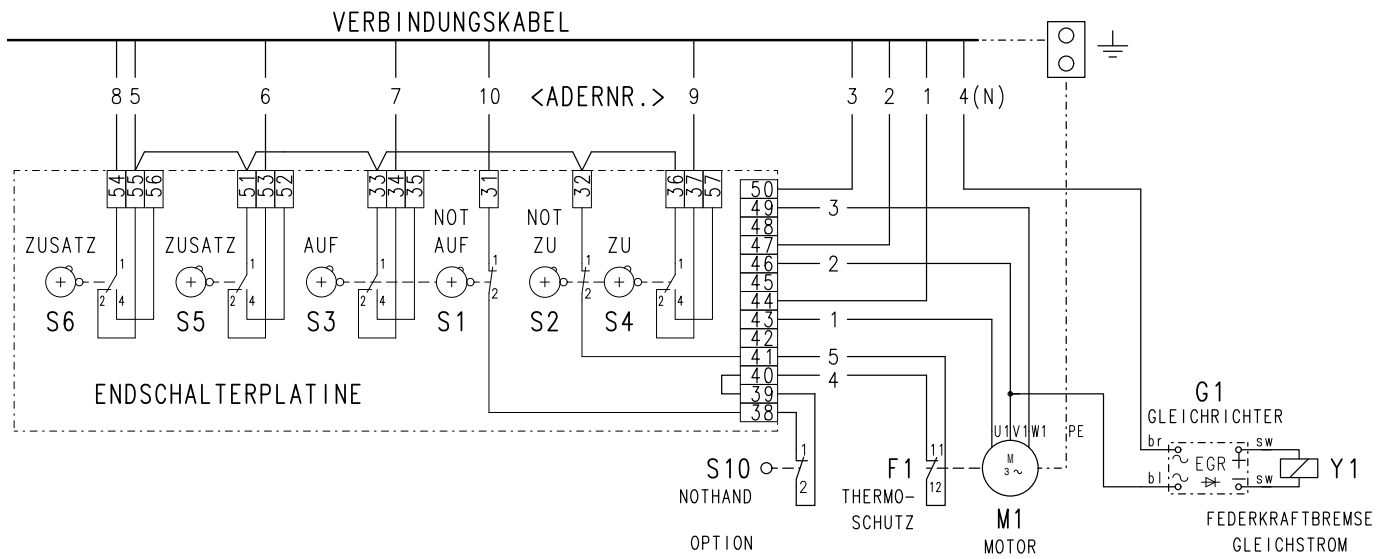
VERBINDUNGSKABEL

8 5 6 7 10 <ADERNR.> 9 3 2 1 4(N)

54 55 56 51 53 52 33 34 35 31 32 36 37 57

50 49 48 47 46 45 44 43 42 41 40 39 38

3 2 1 5 4

ZUSATZ S6
ZUSATZ S5
AUF S3
NOT AUF S1
NOT ZU S2
ZU S4

1 2 4 1 2 4 1 2 4 1 2 1 2 1 2 1 2 4

ENDSCHALTERPLATINE

S10 NOTHAND OPTION
1 2

F1 THERMO-SCHUTZ
11 12

M1 MOTOR
M $3\sim$
U1 V1 W1 PE

G1 GLEICHRICHTER
br bl sw sw EGR

Y1 FEDERKRAFTBREMSE GLEICHSTROM